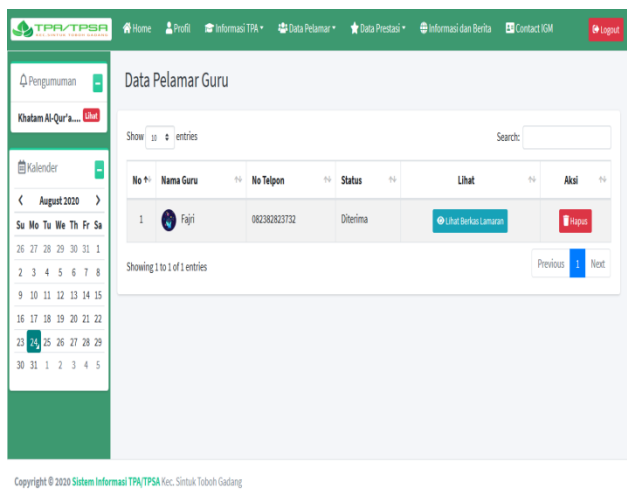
TPA/TPSA
KEC SINTUK TOBOH GADANG

Home
Profil
Informasi TPA
Data Pelamar
Data Prestasi
Informasi dan Berita
Contact IGM
Logout

Pengumuman
Khatam Al-Qur'a.... Lihat

Kalender
August 2020

| Su | Mo | Tu | We | Th | Fr | Sa |
|---|---|---|---|---|---|---|
| 26 | 27 | 28 | 29 | 30 | 31 | 1 |
| 2 | 3 | 4 | 5 | 6 | 7 | 8 |
| 9 | 10 | 11 | 12 | 13 | 14 | 15 |
| 16 | 17 | 18 | 19 | 20 | 21 | 22 |
| 23 | 24 | 25 | 26 | 27 | 28 | 29 |
| 30 | 31 | 1 | 2 | 3 | 4 | 5 |

Data Pelamar Guru

Show 10 entries
Search:

| No | Nama Guru | No Telpon | Status | Lihat | Aksi |
|---|---|---|---|---|---|
| 1 | Fajri | 082382823732 | Diterima | Lihat Berkas Lamaran | Hapus |

Showing 1 to 1 of 1 entries
Previous 1 Next

Copyright © 2020 Sistem Informasi TPA/TPSA Kec. Sintuk Toboh Gadang